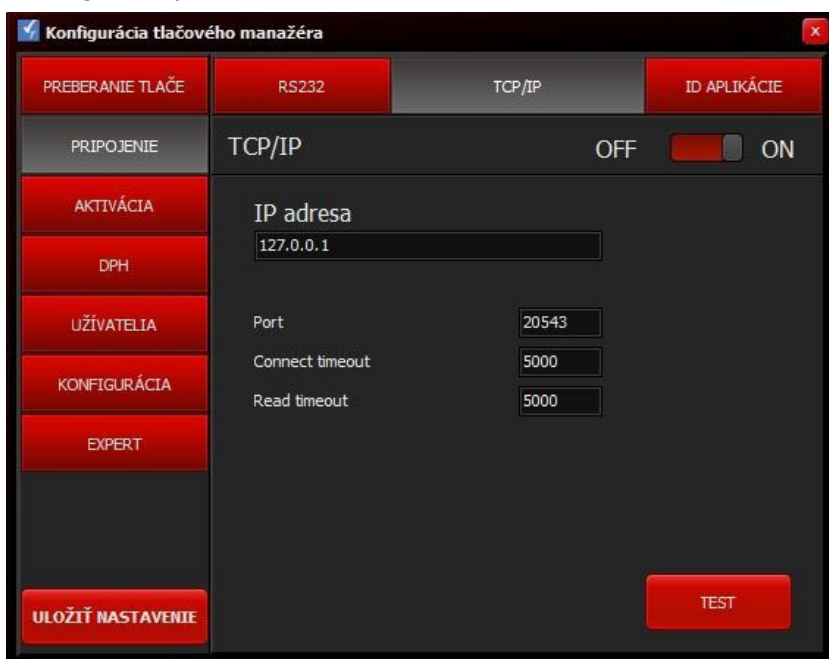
Konfigurácia tlačového manažéra

PREBERANIE TLAČE

RS232

TCP/IP

ID APLIKÁCIE

PRIPOJENIE

TCP/IP

OFF

ON

AKTIVÁCIA

IP adresa

127.0.0.1

DPH

UŽÍVATELIA

Port

20543

KONFIGURÁCIA

Connect timeout

5000

Read timeout

5000

EXPERT

ULOŽIŤ NASTAVENIE

TEST